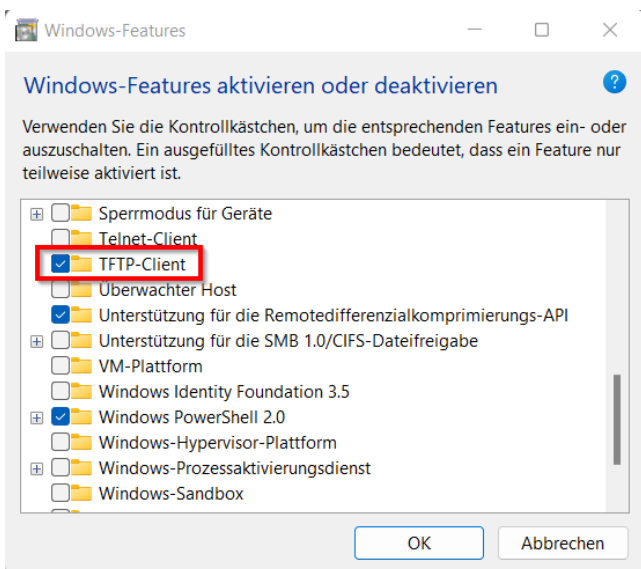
Windows-Features

Windows-Features aktivieren oder deaktivieren

?

Verwenden Sie die Kontrollkästchen, um die entsprechenden Features ein- oder auszuschalten. Ein ausgefülltes Kontrollkästchen bedeutet, dass ein Feature nur teilweise aktiviert ist.

Sperrmodus für Geräte
Telnet-Client
TFTP-Client
Überwachter Host
Unterstützung für die Remotedifferenzialkomprimierungs-API
Unterstützung für die SMB 1.0/CIFS-Dateifreigabe
VM-Plattform
Windows Identity Foundation 3.5
Windows PowerShell 2.0
Windows-Hypervisor-Plattform
Windows-Prozessaktivierungsdienst
Windows-Sandbox

OK
Abbrechen